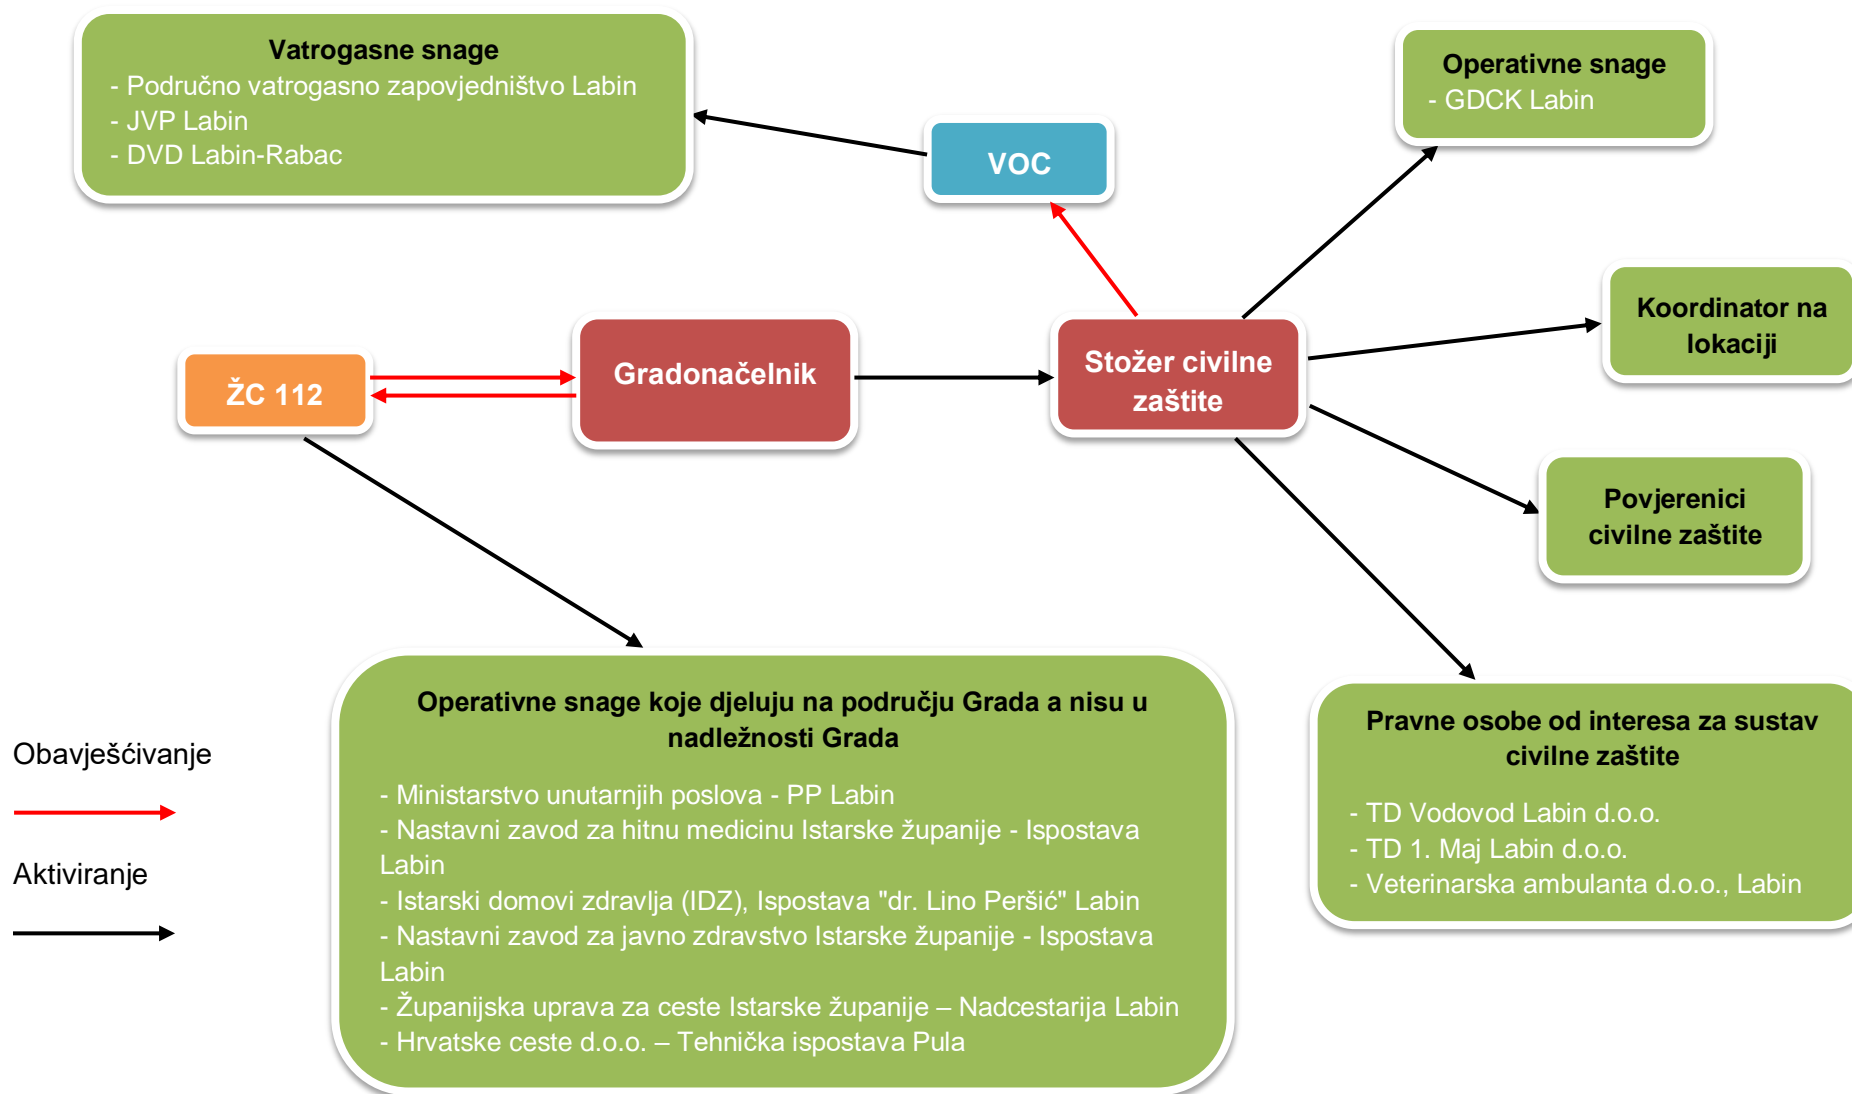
Vatrogasne snage
- Područno vatrogasno zapovjedništvo Labin
- JVP Labin
- DVD Labin-Rabac

VOC

Operativne snage
- GDCK Labin

Koordinator na lokaciji

ŽC 112

Gradonačelnik

Stožer civilne zaštite

Povjerenici civilne zaštite

Obavješćivanje

Aktiviranje

Operativne snage koje djeluju na području Grada a nisu u nadležnosti Grada

- Ministarstvo unutarnjih poslova - PP Labin
- Nastavni zavod za hitnu medicinu Istarske županije - Ispostava Labin
- Istarski domovi zdravlja (IDZ), Ispostava "dr. Lino Peršić" Labin
- Nastavni zavod za javno zdravstvo Istarske županije - Ispostava Labin
- Županijska uprava za ceste Istarske županije – Nadcestarija Labin
- Hrvatske ceste d.o.o. – Tehnička ispostava Pula

Pravne osobe od interesa za sustav civilne zaštite

- TD Vodovod Labin d.o.o.
- TD 1. Maj Labin d.o.o.
- Veterinarska ambulanta d.o.o., Labin